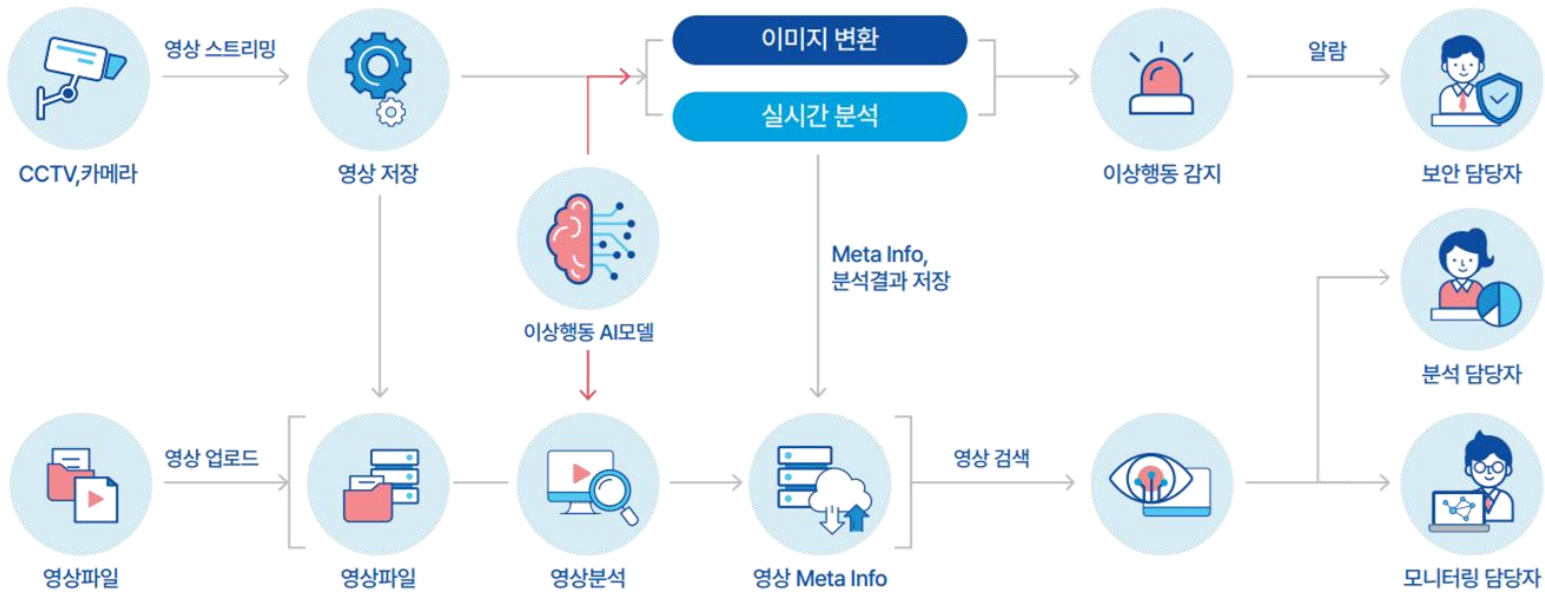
영상 스트리밍

CCTV,카메라

영상 저장

이미지 변환

실시간 분석

이상행동 AI모델

Meta Info,
분석결과 저장

이상행동 감지

알람

보안 담당자

분석 담당자

영상 업로드

영상파일

영상파일

영상분석

영상 Meta Info

영상 검색

모니터링 담당자